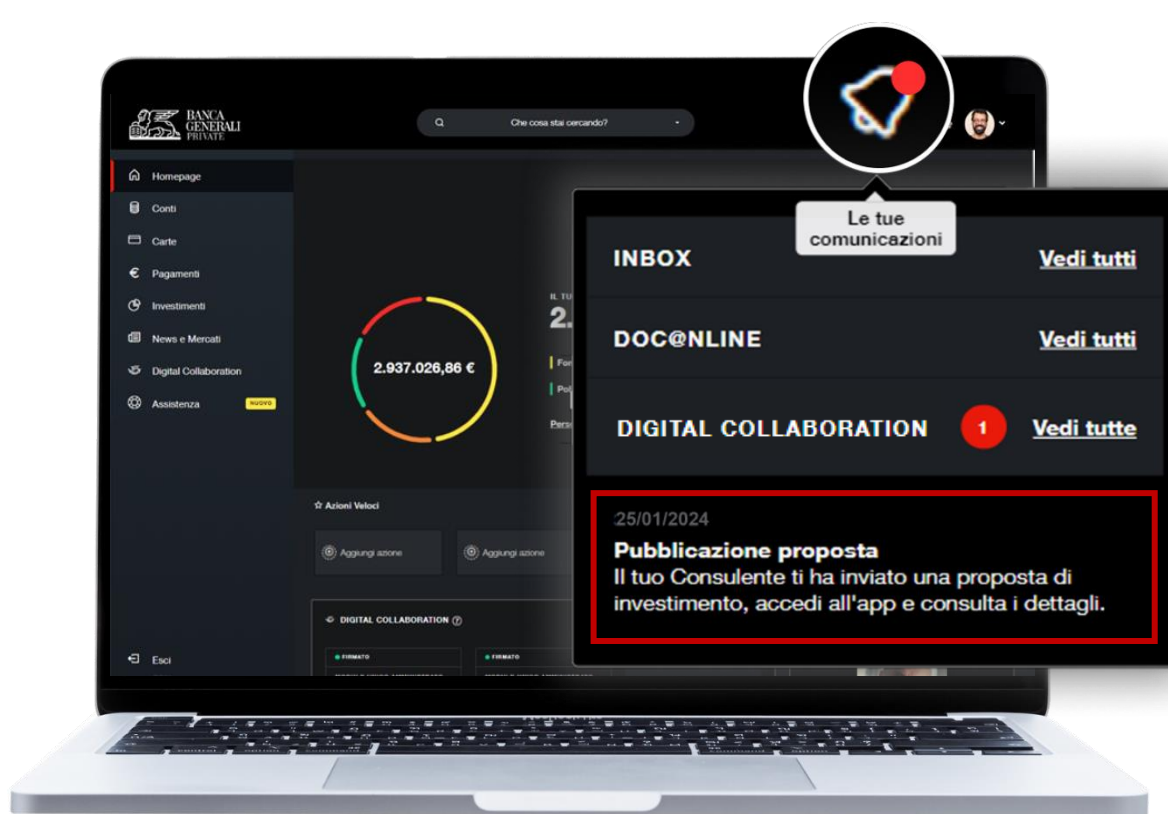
BANCA GENERALI PRIVATE

Che cosa stai cercando?

Homepage
Conti
Carte
Pagamenti
Investimenti
News e Mercati
Digital Collaboration
Assistenza NUOVO

Esci

2.937.026,86 €

IL TU
2.

For
Pol
Pers

Azioni Veloci
Aggiungi azione
Aggiungi azione

DIGITAL COLLABORATION

FIRMATO
FIRMATO

Le tue comunicazioni

INBOX Vedi tutti

DOC@NLINE Vedi tutti

DIGITAL COLLABORATION 1 Vedi tutte

25/01/2024
Pubblicazione proposta
Il tuo Consulente ti ha inviato una proposta di investimento, accedi all'app e consulta i dettagli.